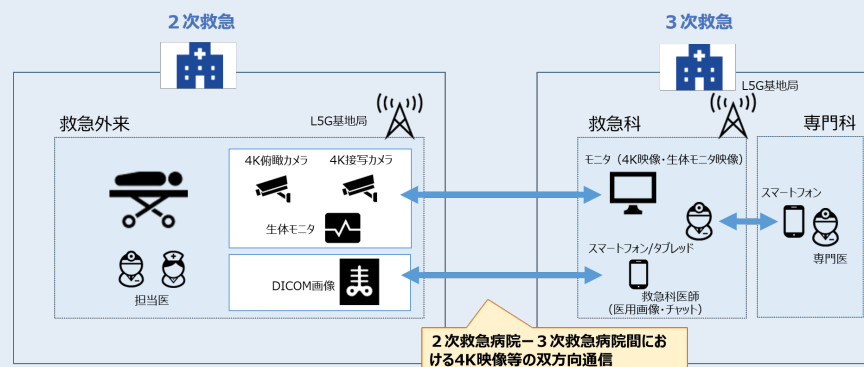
２次救急

３次救急

L5G基地局

救急外来

L5G基地局

救急科

専門科

4K俯瞰カメラ

4K接写カメラ

生体モニタ

DICOM画像

担当医

モニタ（4K映像・生体モニタ映像）

スマートフォン/タブレッド

救急科医師
（医用画像・チャット）

スマートフォン

専門医

２次救急病院ー３次救急病院間における4K映像等の双方向通信